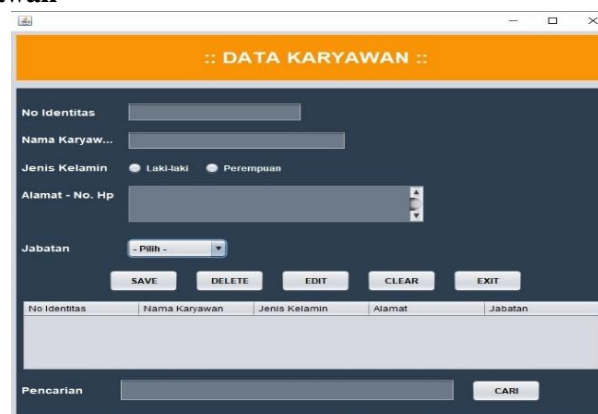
wan

:: DATA KARYAWAN ::

No Identitas

Nama Karyaw...

Jenis Kelamin Laki-laki Perempuan

Alamat - No. Hp

Jabatan - Pilih -

SAVE DELETE EDIT CLEAR EXIT

| No Identitas | Nama Karyawan | Jenis Kelamin | Alamat | Jabatan |
|---|---|---|---|---|

Pencarian CARI